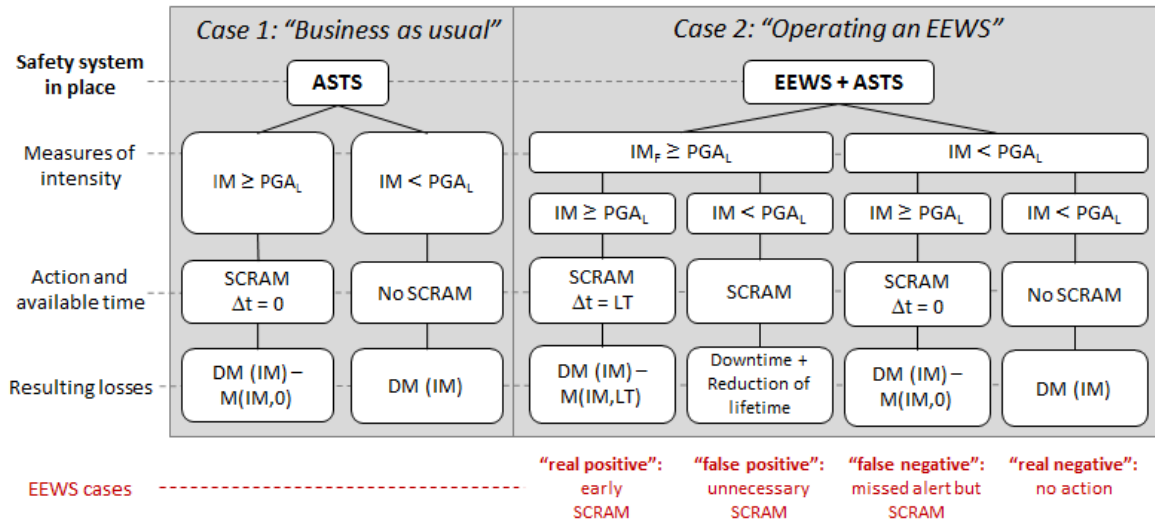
Case 1: "Business as usual"

Case 2: "Operating an EEWS"

Safety system in place

ASTS

EEWS + ASTS

Measures of intensity

IM ≥ $PGA_L$

IM < $PGA_L$

$IM_F$ ≥ $PGA_L$

IM < $PGA_L$

IM ≥ $PGA_L$

IM < $PGA_L$

IM ≥ $PGA_L$

IM < $PGA_L$

Action and available time

SCRAM Δt = 0

No SCRAM

SCRAM Δt = LT

SCRAM

SCRAM Δt = 0

No SCRAM

Resulting losses

DM (IM) – M(IM,0)

DM (IM)

DM (IM) – M(IM,LT)

Downtime + Reduction of lifetime

DM (IM) – M(IM,0)

DM (IM)

EEWS cases

"real positive": early SCRAM

"false positive": unnecessary SCRAM

"false negative": missed alert but SCRAM

"real negative": no action